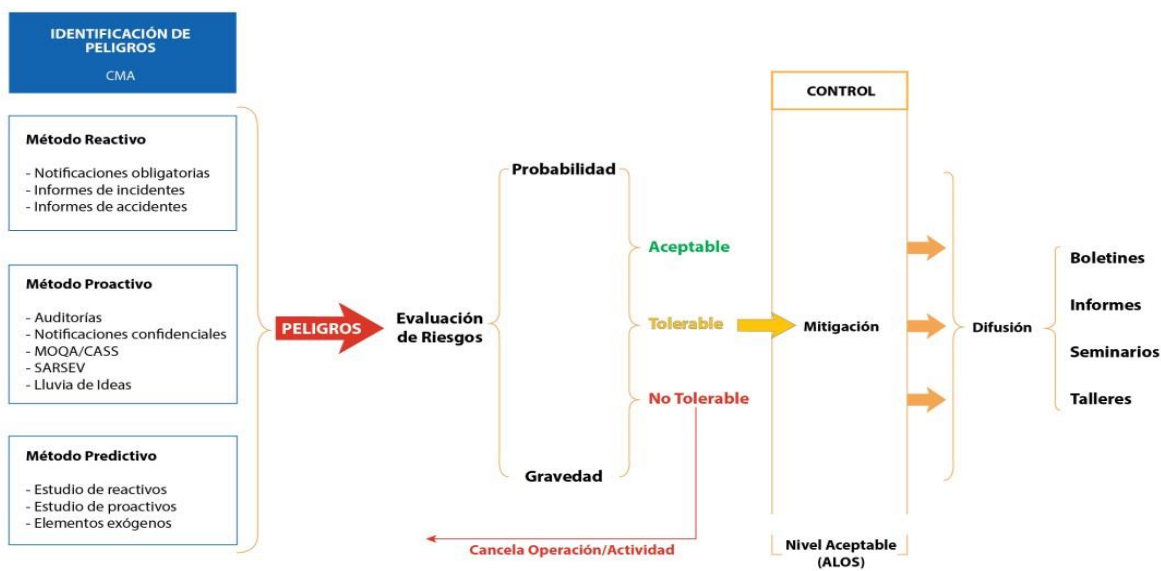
IDENTIFICACIÓN DE PELIGROS
CMA

Método Reactivo

- Notificaciones obligatorias
- Informes de incidentes
- Informes de accidentes

Método Proactivo

- Auditorías
- Notificaciones confidenciales
- MOQA/CASS
- SARSEV
- Lluvia de Ideas

Método Predictivo

- Estudio de reactivos
- Estudio de proactivos
- Elementos exógenos

PELIGROS

Evaluación de Riesgos

Probabilidad

Gravedad

Aceptable

Tolerable

No Tolerable

Cancela Operación/Actividad

CONTROL

Mitigación

Nivel Aceptable (ALOS)

Difusión

Boletines

Informes

Seminarios

Talleres